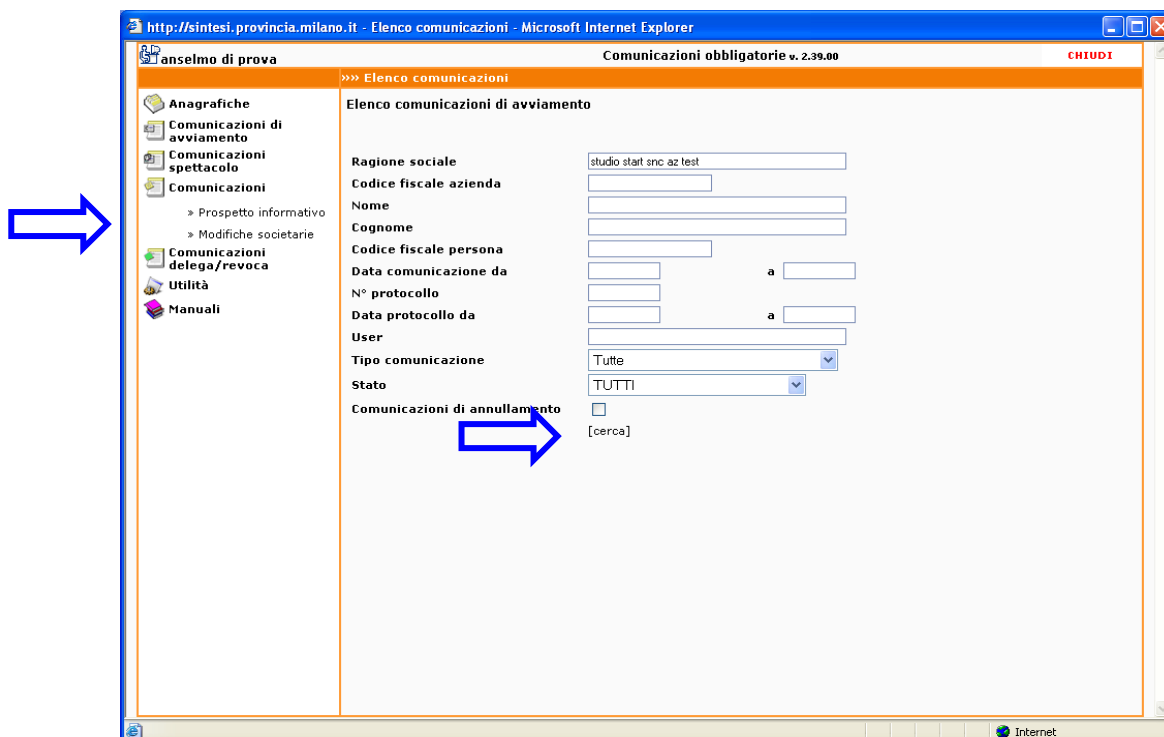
http://sintesi.provincia.milano.it - Elenco comunicazioni - Microsoft Internet Explorer

anselmo di prova

Comunicazioni obbligatorie v. 2.39.00

CHIUDI

»»» Elenco comunicazioni

Anagrafiche
Comunicazioni di avviamento
Comunicazioni spettacolo
Comunicazioni
» Prospetto informativo
» Modifiche societarie
Comunicazioni delega/revoca
Utilità
Manuali

Elenco comunicazioni di avviamento

Ragione sociale studio start snc az test
Codice fiscale azienda
Nome
Cognome
Codice fiscale persona
Data comunicazione da a
N° protocollo
Data protocollo da a
User
Tipo comunicazione Tutte
Stato TUTTI
Comunicazioni di annullamento
[cerca]

Internet